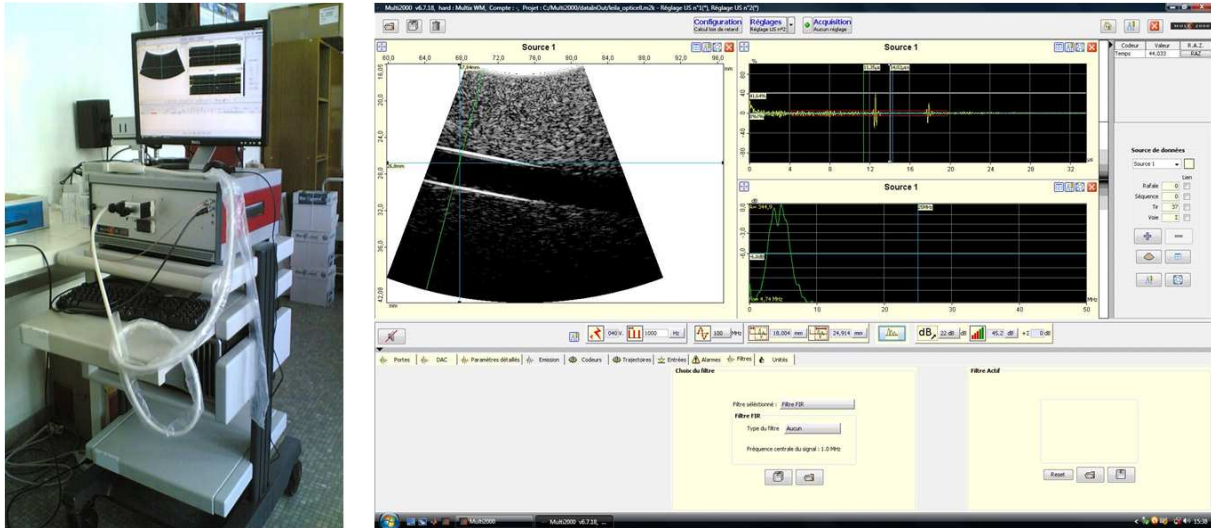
Multi2000 v6.7.18, hard : Multix WM, Compte : , Projet : C:/Multi2000/dataInOut/leila_opticell.m2k - Réglage US n°1(*), Réglage US n°2(*)

Configuration
Calcul loi de retard

Réglages
Réglage US n°2

Acquisition
Aucun réglage

MULTI 2000

Source 1

60,0 64,0 68,0 72,0 76,0 80,0 84,0 88,0 92,0 96,0

mm

16,00 20,0 24,0 28,0 32,0 36,0 42,08

Source 1

Source 1

0 4 8 12 16 20 24 28 32

0 10 20 30 40 50

MHz

| Codeur | Valeur | R.A.Z. |
|---|---|---|
| Temps | 44,033 | RAZ |

Source de données

Source 1

Lien

Rafale 0

Séquence 0

Tir 37

Voie 1

040 V. 1000 Hz 100 MHz 18,004 mm 24,914 mm

dB 22 dB 45,2 dB +2 0 dB

Portes | DAC | Paramètres détaillés | Emission | Codeurs | Trajectoires | Entrées | Alarmes | Filtres | Unités

Choix du filtre

Filtre sélectionné : Filtre FIR

Filtre FIR

Type du filtre Aucun

Fréquence centrale du signal : 1.0 MHz

Filtre Actif

Reset

Multi2000

Multi2000 v6.7.18, ...

15:38